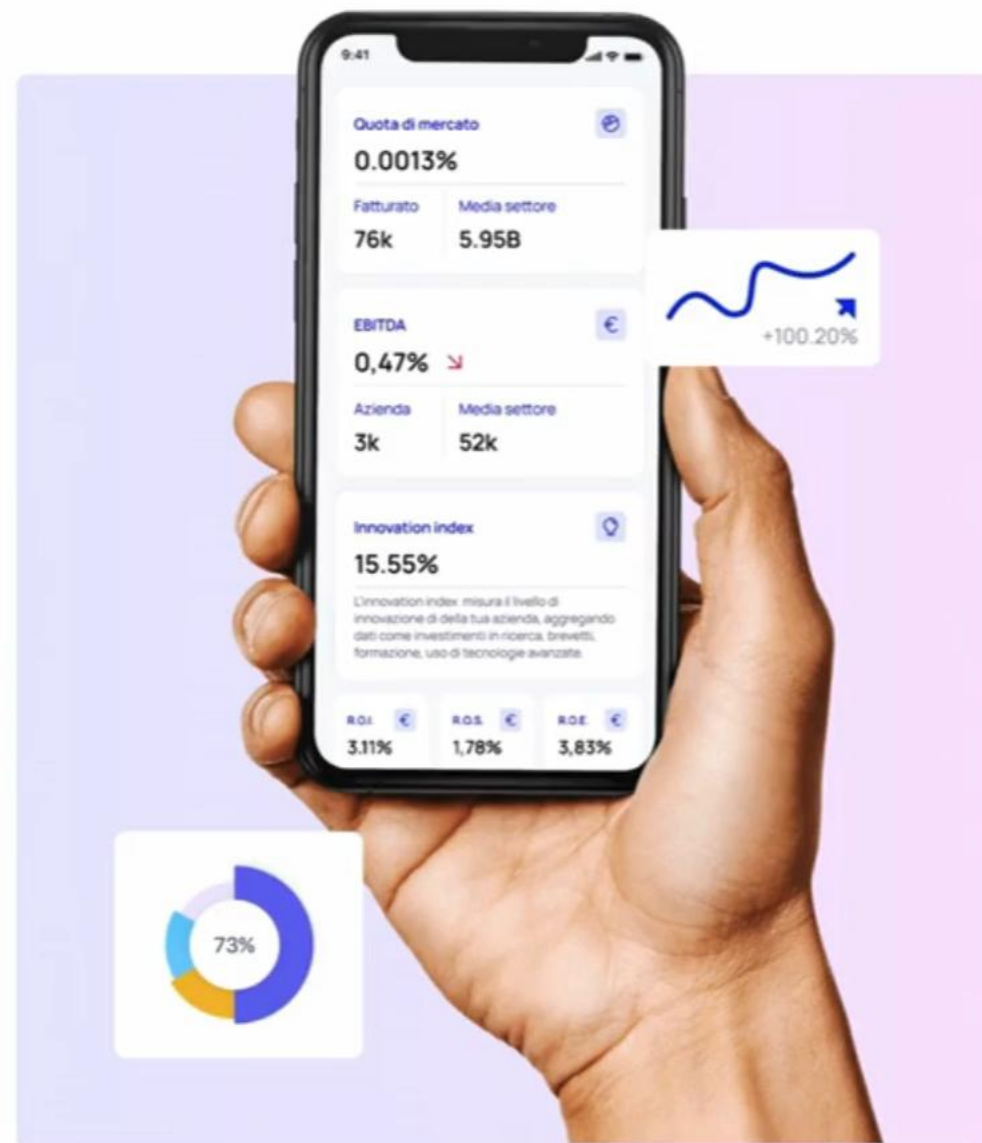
9:41

Quota di mercato
0.0013%

Fatturato
76k

Media settore
5.95B

+100.20%

EBITDA
0,47%

Azienda
3k

Media settore
52k

Innovation index
15.55%

L'innovation index misura il livello di innovazione di della tua azienda, aggregando dati come investimenti in ricerca, brevetti, formazione, uso di tecnologie avanzate.

R.O.I. €
3.11%

R.O.S. €
1,78%

R.O.E. €
3,83%

73%